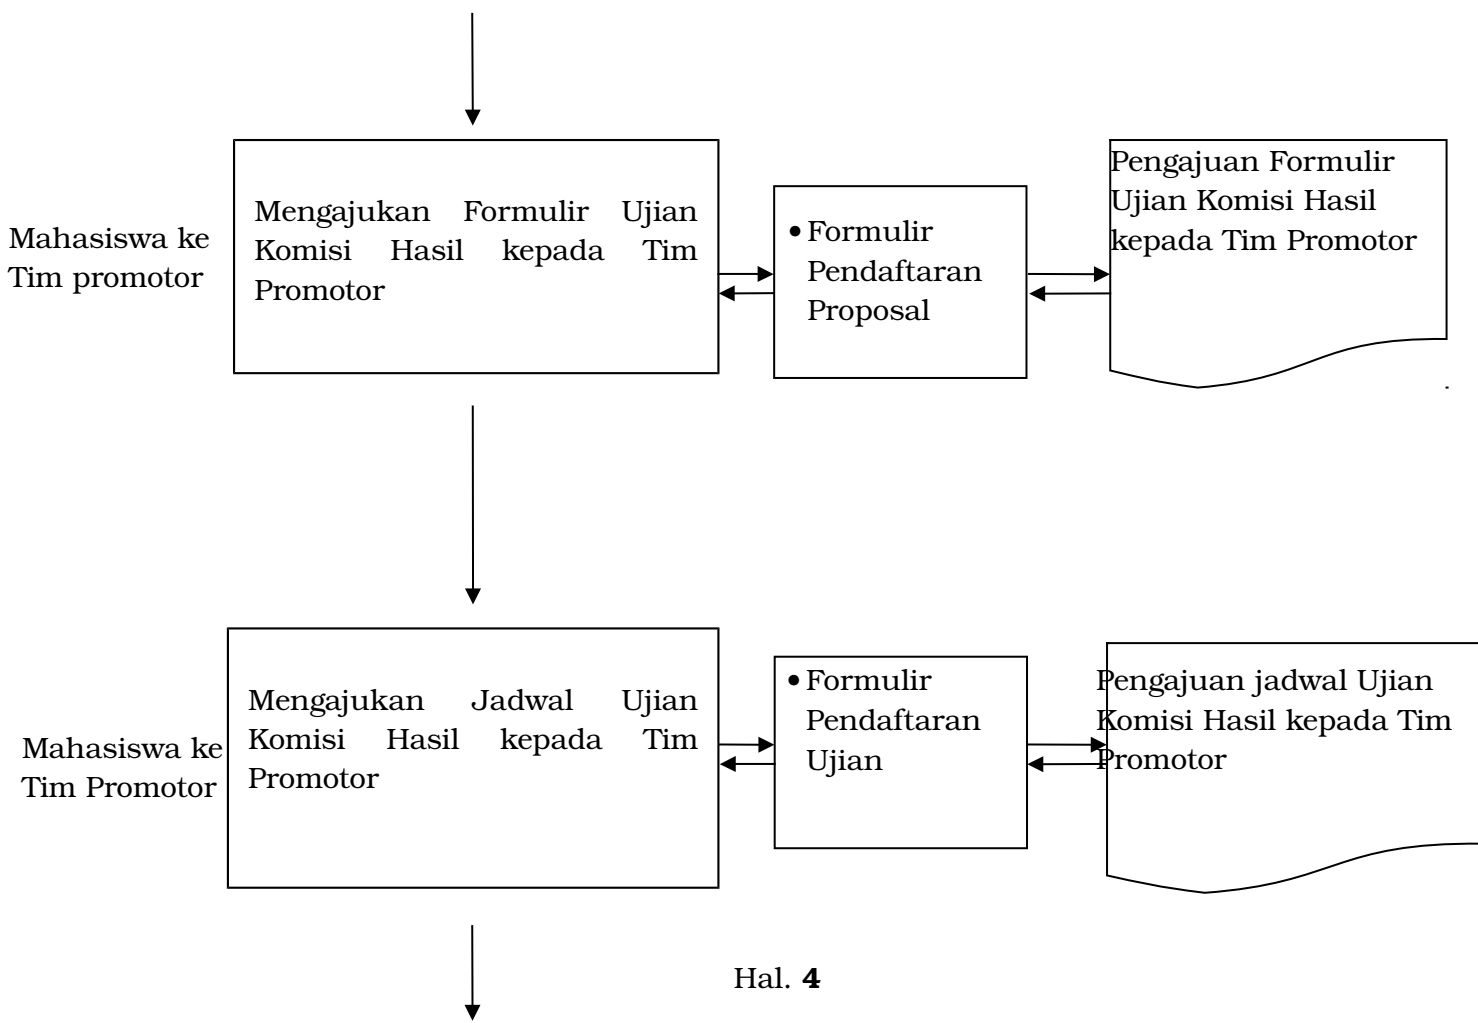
Mahasiswa ke Tim promotor

Mengajukan Formulir Ujian Komisi Hasil kepada Tim Promotor

• Formulir Pendaftaran Proposal

Pengajuan Formulir Ujian Komisi Hasil kepada Tim Promotor

Mahasiswa ke Tim Promotor

Mengajukan Jadwal Ujian Komisi Hasil kepada Tim Promotor

• Formulir Pendaftaran Ujian

Pengajuan jadwal Ujian Komisi Hasil kepada Tim Promotor

Hal. **4**